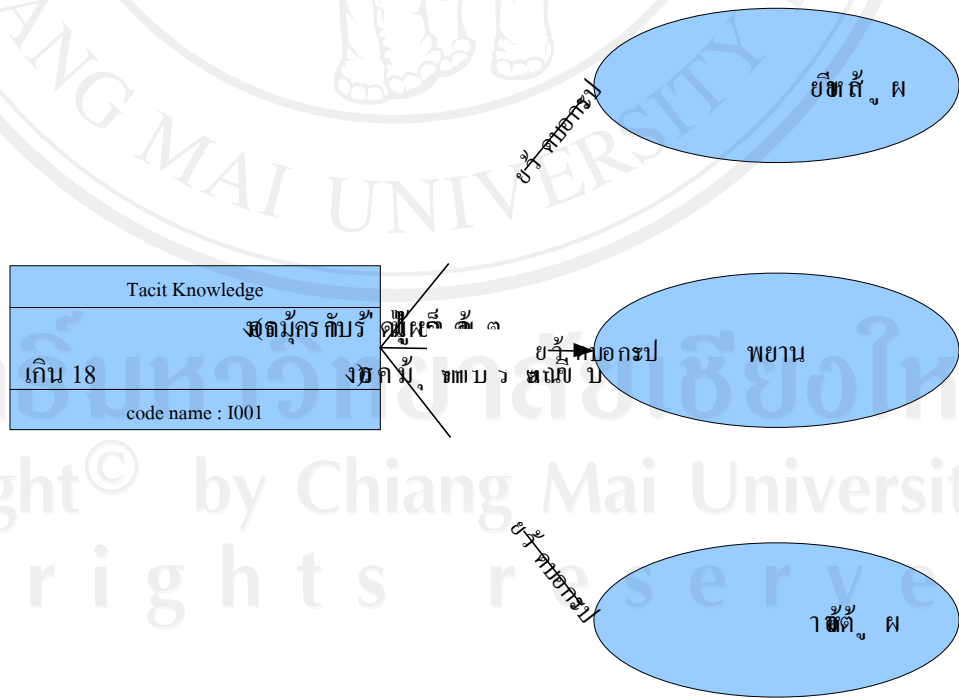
ผู้เสียหาย

ประกอบด้วย

Tacit Knowledge

ครอบครัวกับผู้ต้องหา ๓

เกิน 18

ครอบครัวกับผู้ต้องหา

code name : I001

ประกอบด้วย

พยาน

ประกอบด้วย

ผู้ต้องหา

Copyright© by Chiang Mai University

All rights reserved

CHIANG MAI UNIVERSITY